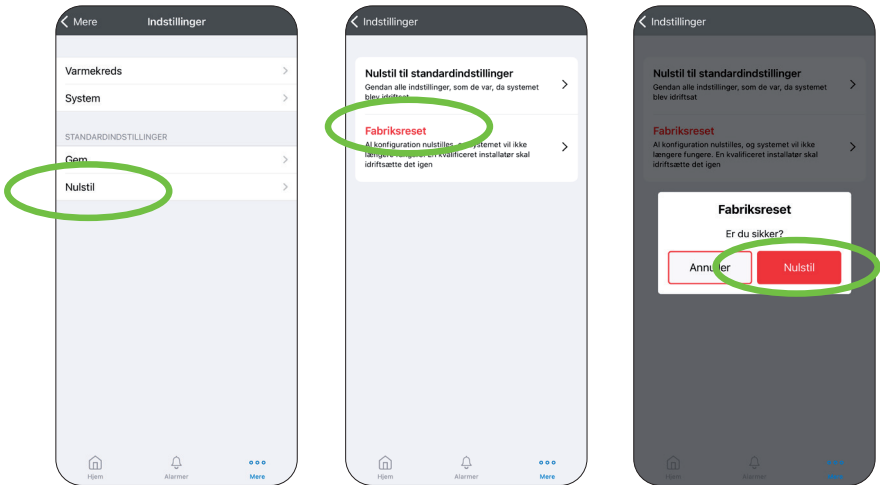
Mere

Indstillinger

Varmekreds

System

STANDARDINDSTILLINGER

Gem

Nulstil

Hjem

Alarmer

Mere

Indstillinger

Nulstil til standardindstillinger

Gendan alle indstillinger, som de var, da systemet blev idriftsat

Fabriksreset

Al konfiguration nulstilles, og systemet vil ikke længere fungere. En kvalificeret installatør skal idriftsætte det igen

Hjem

Alarmer

Mere

Indstillinger

Nulstil til standardindstillinger

Gendan alle indstillinger, som de var, da systemet blev idriftsat

Fabriksreset

Al konfiguration nulstilles, og systemet vil ikke længere fungere. En kvalificeret installatør skal idriftsætte det igen

Fabriksreset

Er du sikker?

Annuller

Nulstil

Hjem

Alarmer

Mere